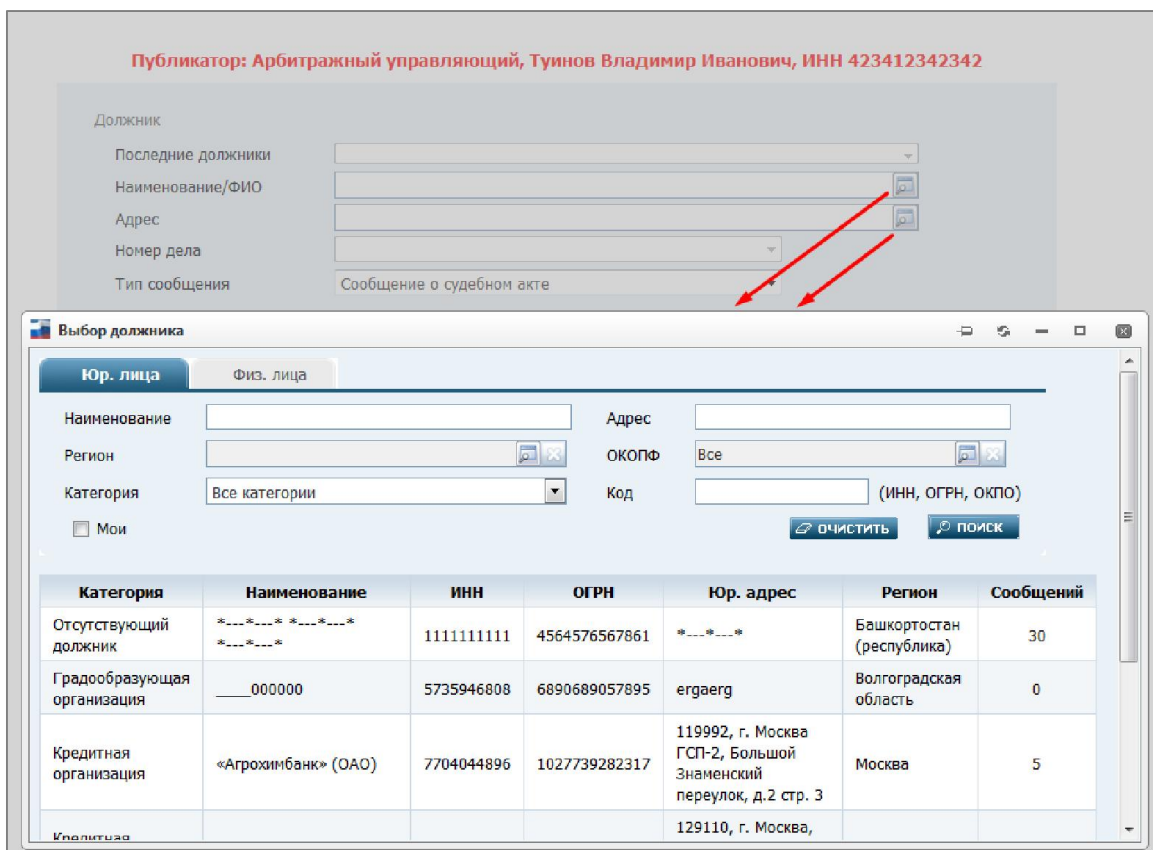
Публикатор: Арбитражный управляющий, Туинов Владимир Иванович, ИНН 423412342342

Должник

Последние должники

Наименование/ФИО

Адрес

Номер дела

Тип сообщения Сообщение о судебном акте

Выбор должника

Юр. лица Физ. лица

Наименование

Адрес

Регион

ОКОПФ Все

Категория Все категории

Код (ИНН, ОГРН, ОКПО)

Мои

ОЧИСТИТЬ ПОИСК

| Категория | Наименование | ИНН | ОГРН | Юр. адрес | Регион | Сообщений |
|---|---|---|---|---|---|---|
| Отсутствующий должник | \*---\*---\* \*---\*---\* \*---\*---\* | 1111111111 | 4564576567861 | \*---\*---\* | Башкортостан (республика) | 30 |
| Градообразующая организация | ____000000 | 5735946808 | 6890689057895 | ergaerg | Волгоградская область | 0 |
| Кредитная организация | «Агрохимбанк» (ОАО) | 7704044896 | 1027739282317 | 119992, г. Москва ГСП-2, Большой Знаменский переулок, д.2 стр. 3 | Москва | 5 |
| Кредитная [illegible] | | | | 129110, г. Москва, | | |